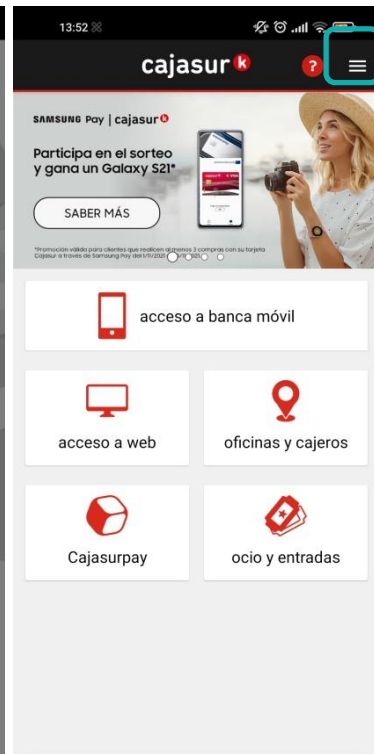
13:52

cajasur

?

SAMSUNG Pay | cajasur

Participa en el sorteo y gana un Galaxy S21*

SABER MÁS

*Promoción válida para clientes que realicen al menos 3 compras con su tarjeta Cajasur a través de Samsung Pay del 1/11/2021 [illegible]

acceso a banca móvil

acceso a web

oficinas y cajeros

Cajasurpay

ocio y entradas